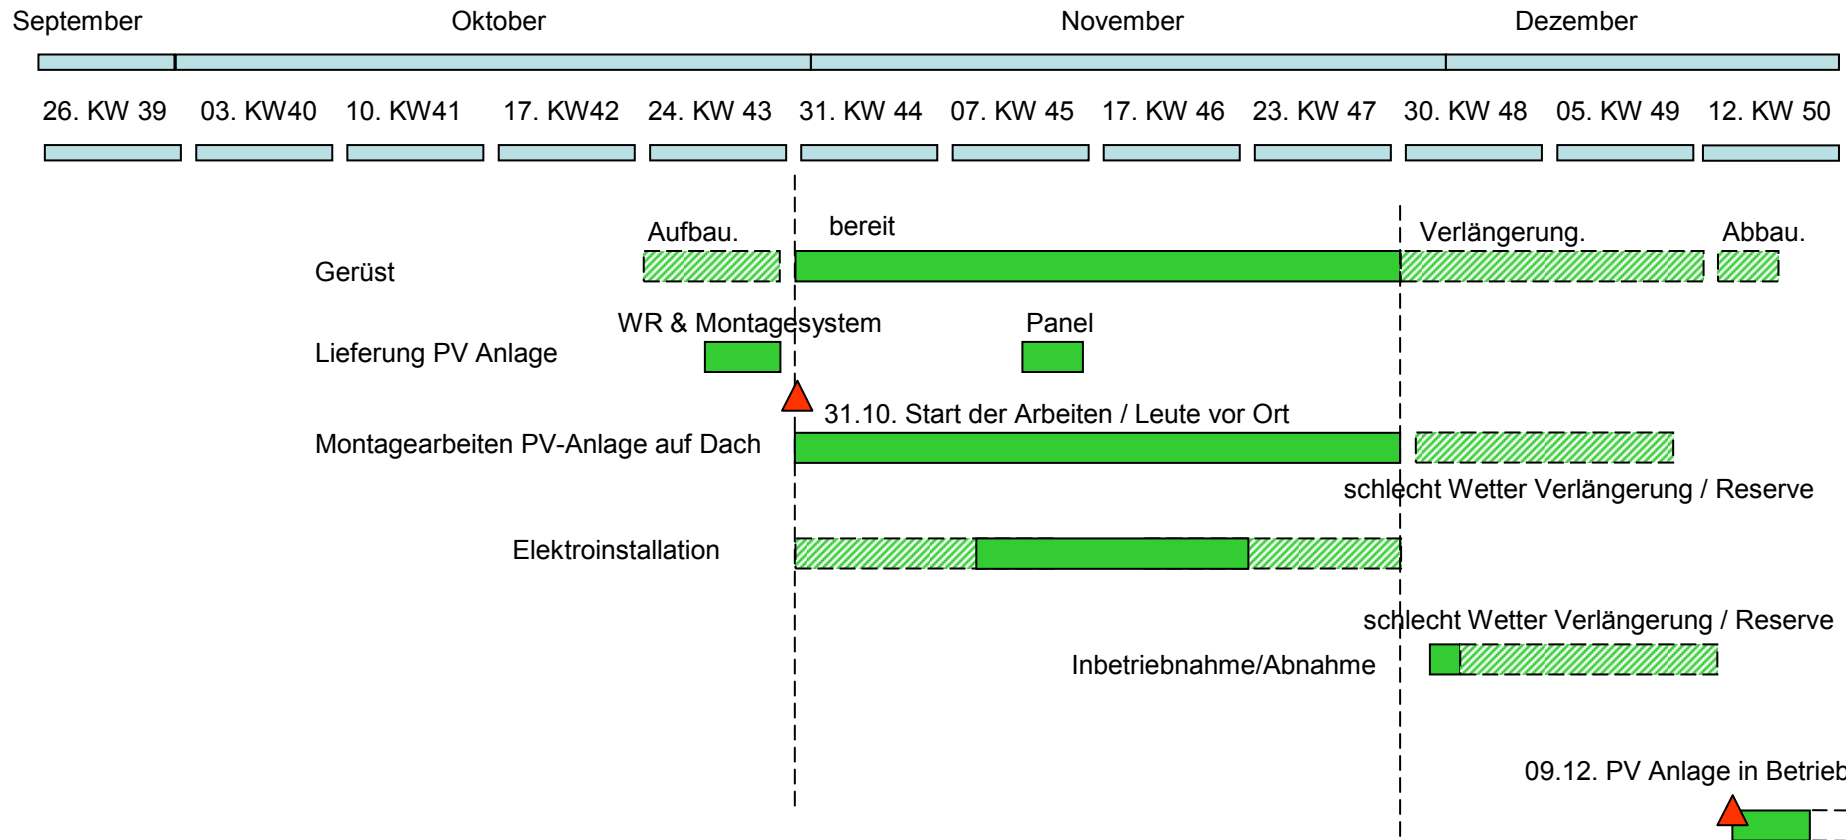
September Oktober November Dezember

26. KW 39 03. KW40 10. KW41 17. KW42 24. KW 43 31. KW 44 07. KW 45 17. KW 46 23. KW 47 30. KW 48 05. KW 49 12. KW 50

Aufbau. bereit Verlängerung. Abbau.

Gerüst

WR & Montagesystem Panel

Lieferung PV Anlage

31.10. Start der Arbeiten / Leute vor Ort

Montagearbeiten PV-Anlage auf Dach

schlecht Wetter Verlängerung / Reserve

Elektroinstallation

schlecht Wetter Verlängerung / Reserve

Inbetriebnahme/Abnahme

09.12. PV Anlage in Betrieb